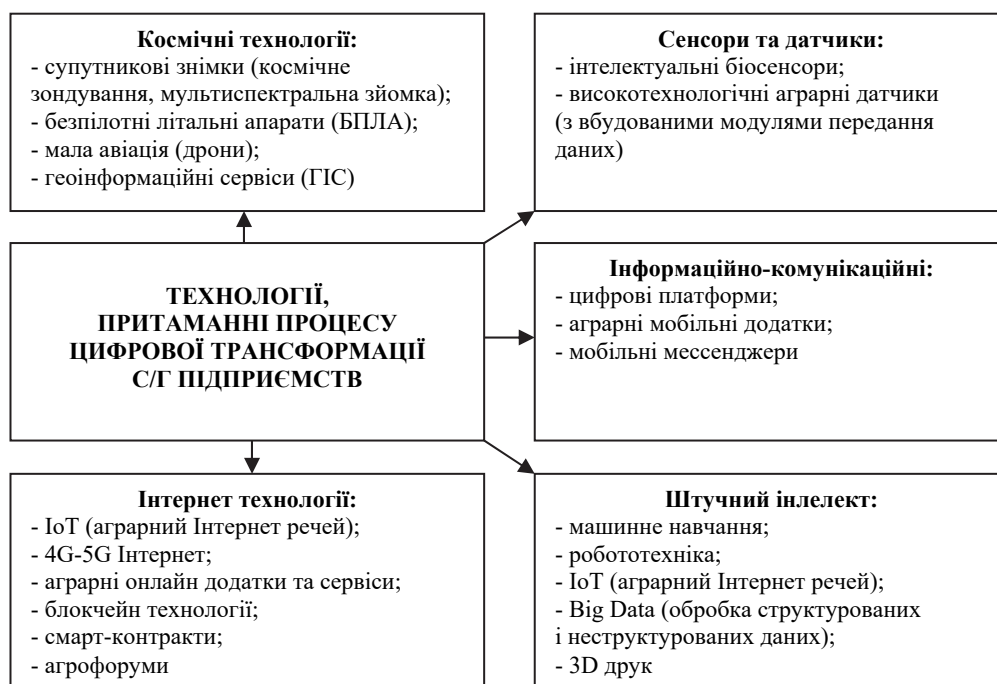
**Космічні технології:**
- супутникові знімки (космічне зондування, мультиспектральна зйомка);
- безпілотні літальні апарати (БПЛА);
- мала авіація (дрони);
- геоінформаційні сервіси (ГІС)

**Сенсори та датчики:**
- інтелектуальні біосенсори;
- високотехнологічні аграрні датчики (з вбудованими модулями передання даних)

**ТЕХНОЛОГІЇ, ПРИТАМАННІ ПРОЦЕСУ ЦИФРОВОЇ ТРАНСФОРМАЦІЇ С/Г ПІДПРИЄМСТВ**

**Інформаційно-комунікаційні:**
- цифрові платформи;
- аграрні мобільні додатки;
- мобільні мессенджери

**Інтернет технології:**
- IoT (аграрний Інтернет речей);
- 4G-5G Інтернет;
- аграрні онлайн додатки та сервіси;
- блокчейн технології;
- смарт-контракти;
- агрофоруми

**Штучний інлелект:**
- машинне навчання;
- робототехніка;
- IoT (аграрний Інтернет речей);
- Big Data (обробка структурованих і неструктурованих даних);
- 3D друк